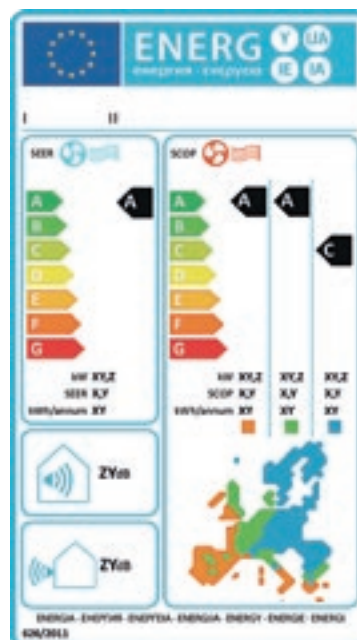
ENERG Y IJA IE IA
енергия · ενεργεια

I II

SEER

A

A
B
C
D
E
F
G

kW XY,Z
SEER X,Y
kWh/annum XY

SCOP

A A C

A
B
C
D
E
F
G

kW XY,Z XY,Z XY,Z
SCOP X,Y X,Y X,Y
kWh/annum XY XY XY

ZYdB

ZYdB

ENERGIA · ЕНЕРГИЯ · ΕΝΕΡΓΕΙΑ · ENERGIJA · ENERGY · ENERGIE · ENERGI
626/2011